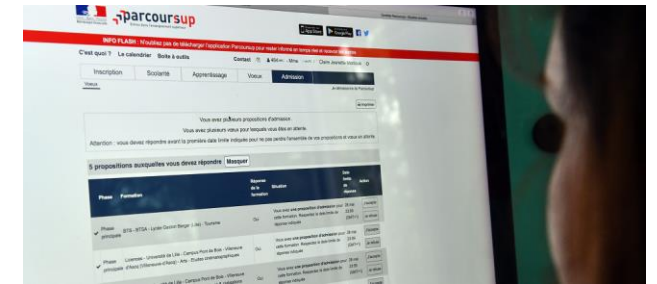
parcoursup

INFO FLASH : N'oubliez pas de télécharger l'application Parcoursup pour rester informé en temps réel et recevoir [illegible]

C'est quoi ? Le calendrier Boîte à outils

Contact

Inscription Scolarité Apprentissage Voeux Admission

Voeux

Vous avez plusieurs propositions d'admission

Vous avez plusieurs voeux pour lesquels vous êtes en attente

Attention : vous devez répondre avant la première date limite indiquée pour ne pas perdre l'ensemble de vos propositions et voeux en attente

5 propositions auxquelles vous devez répondre Masquer

| Phase | Formation | Réponse de la formation | Situation | Date limite de réponse | Action |
|---|---|---|---|---|---|
| Phase principale | BTS - MTSA - Lycée Gaston Berger (Lille) - Tourisme | Oui | Vous avez une proposition d'admission pour cette formation. Respectez la date limite de réponse indiquée | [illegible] | Accepter / Je refuse |
| Phase principale | Licence - Université de Lille - Campus Pont de Bois - Villeneuve d'Ascq (Villeneuve-d'Ascq) - Arts - Etudes cinématographiques | Oui | Vous avez une proposition d'admission pour cette formation. Respectez la date limite de réponse indiquée | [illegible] | Accepter / Je refuse |
| | Licence - Université de Lille - Campus Pont de Bois - Villeneuve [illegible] | Oui | Vous avez une proposition d'admission pour cette formation. Respectez la date limite de réponse indiquée | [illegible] | Accepter |